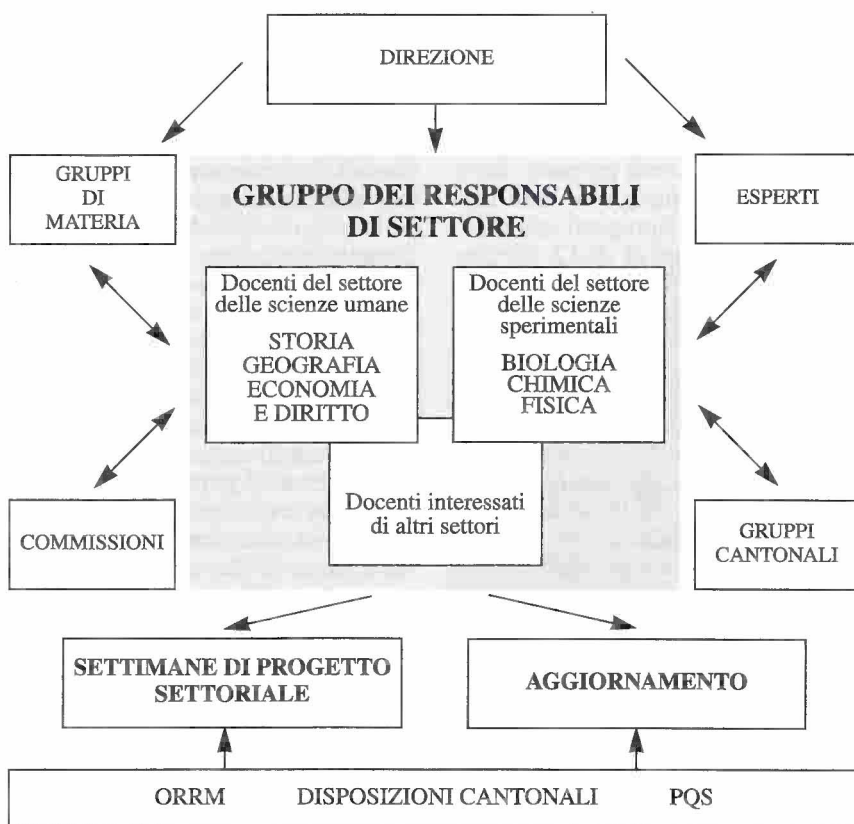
DIREZIONE

GRUPPI DI MATERIA

GRUPPO DEI RESPONSABILI DI SETTORE

ESPERTI

Docenti del settore delle scienze umane

STORIA
GEOGRAFIA
ECONOMIA
E DIRITTO

Docenti del settore delle scienze sperimentali

BIOLOGIA
CHIMICA
FISICA

Docenti interessati di altri settori

COMMISSIONI

GRUPPI CANTONALI

SETTIMANE DI PROGETTO SETTORIALE

AGGIORNAMENTO

ORRM DISPOSIZIONI CANTONALI PQS